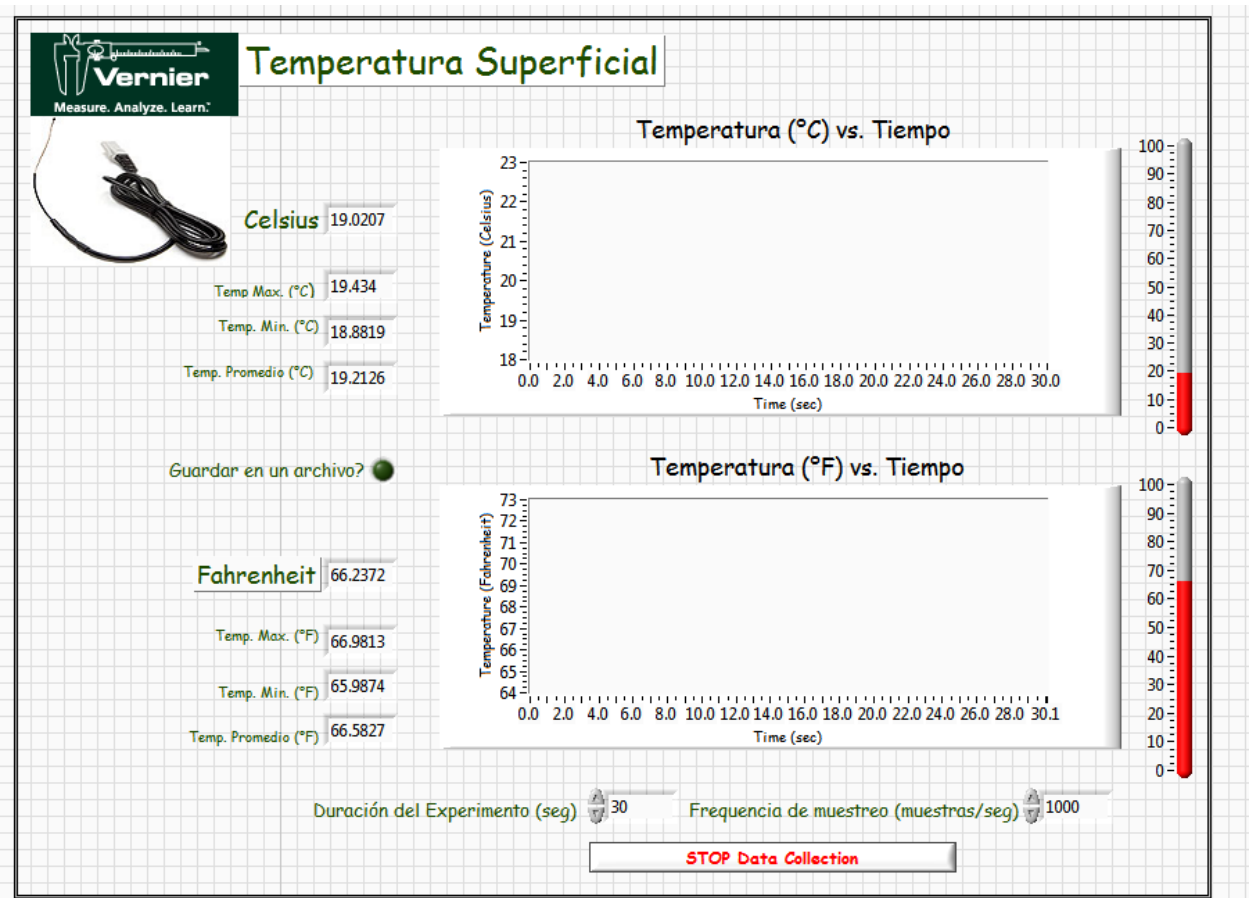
Vernier
Measure. Analyze. Learn.

Temperatura Superficial

Celsius 19.0207

Temp Max. (°C) 19.434

Temp. Min. (°C) 18.8819

Temp. Promedio (°C) 19.2126

Temperatura (°C) vs. Tiempo

Temperature (Celsius)
23
22
21
20
19
18
0.0 2.0 4.0 6.0 8.0 10.0 12.0 14.0 16.0 18.0 20.0 22.0 24.0 26.0 28.0 30.0
Time (sec)

100
90
80
70
60
50
40
30
20
10
0

Guardar en un archivo?

Temperatura (°F) vs. Tiempo

Temperature (Fahrenheit)
73
72
71
70
69
68
67
66
65
64
0.0 2.0 4.0 6.0 8.0 10.0 12.0 14.0 16.0 18.0 20.0 22.0 24.0 26.0 28.0 30.1
Time (sec)

100
90
80
70
60
50
40
30
20
10
0

Fahrenheit 66.2372

Temp. Max. (°F) 66.9813

Temp. Min. (°F) 65.9874

Temp. Promedio (°F) 66.5827

Duración del Experimento (seg) 30

Frequencia de muestreo (muestras/seg) 1000

STOP Data Collection